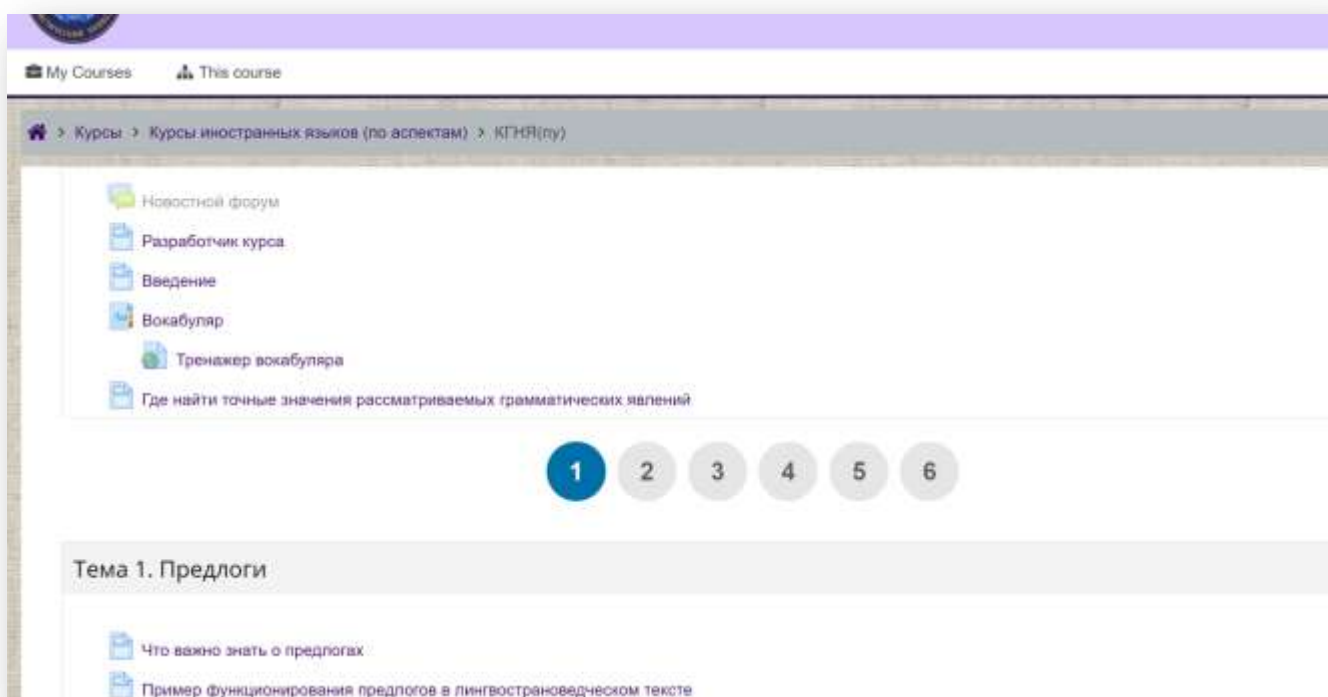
My Courses This course

> Курсы > Курсы иностранных языков (по аспектам) > КГНЯ(пу)

Новостной форум

Разработчик курса

Введение

Вокабуляр

Тренажер вокабуляра

Где найти точные значения рассматриваемых грамматических явлений

1 2 3 4 5 6

Тема 1. Предлоги

Что важно знать о предлогах

Пример функционирования предлогов в лингвострановедческом тексте